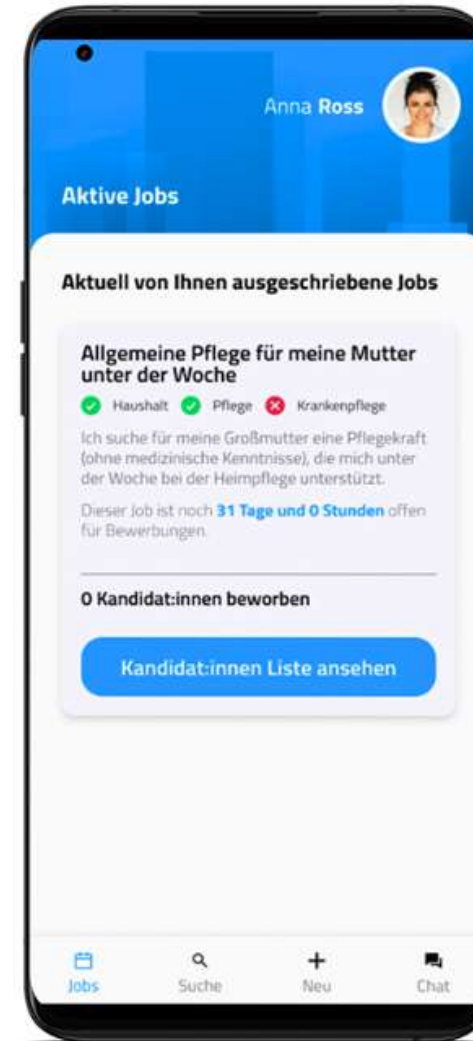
Anna Ross

Aktive Jobs

Aktuell von Ihnen ausgeschriebene Jobs

Allgemeine Pflege für meine Mutter unter der Woche

Haushalt Pflege Krankenpflege

Ich suche für meine Großmutter eine Pflegekraft (ohne medizinische Kenntnisse), die mich unter der Woche bei der Heimpflege unterstützt.

Dieser Job ist noch 31 Tage und 0 Stunden offen für Bewerbungen.

0 Kandidat:innen beworben

Kandidat:innen Liste ansehen

Jobs Suche Neu Chat